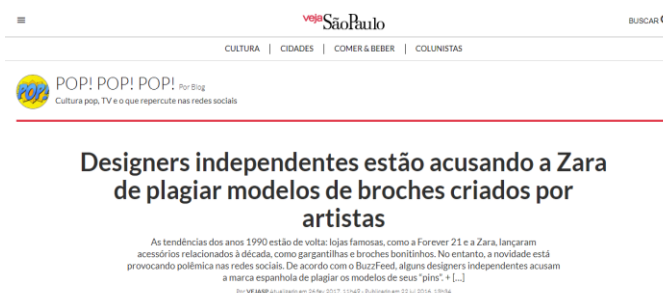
≡

veja São Paulo

BUSCAR

CULTURA | CIDADES | COMER & BEBER | COLUNISTAS

POP!

POP! POP! POP! Por Blog
Cultura pop, TV e o que repercute nas redes sociais

Designers independentes estão acusando a Zara de plagiar modelos de broches criados por artistas

As tendências dos anos 1990 estão de volta: lojas famosas, como a Forever 21 e a Zara, lançaram acessórios relacionados à década, como gargantilhas e broches bonitinhos. No entanto, a novidade está provocando polêmica nas redes sociais. De acordo com o BuzzFeed, alguns designers independentes acusam a marca espanhola de plagiar os modelos de seus "pins". + [...]

Por VEJASP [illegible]